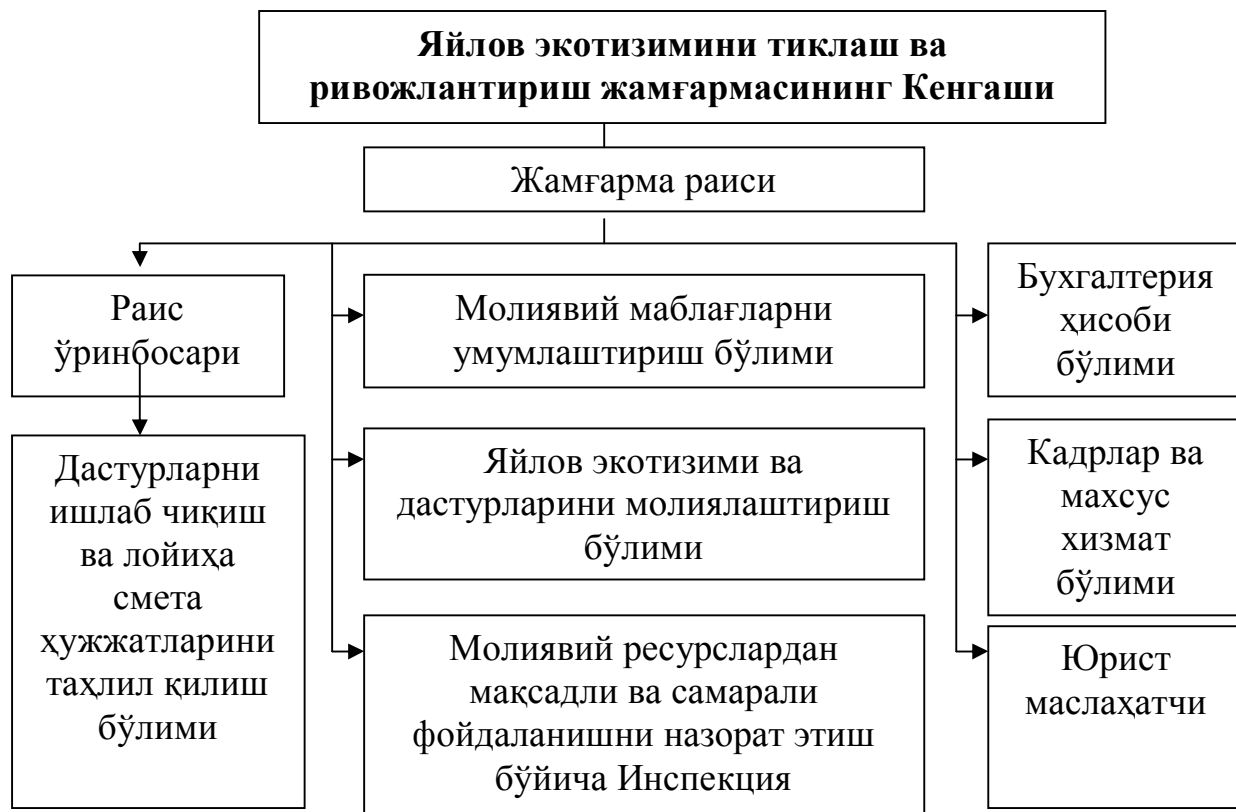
Яйлов экотизимини тиклаш ва ривожлантириш жамғармасининг Кенгаши

Жамғарма раиси

Раис ўринбосари

Дастурларни ишлаб чиқиш ва лойиҳа смета ҳужжатларини таҳлил қилиш бўлими

Молиявий маблағларни умумлаштириш бўлими

Яйлов экотизими ва дастурларини молиялаштириш бўлими

Молиявий ресурслардан мақсадли ва самарали фойдаланишни назорат этиш бўйича Инспекция

Бухгалтерия ҳисоби бўлими

Кадрлар ва махсус хизмат бўлими

Юрист маслаҳатчи